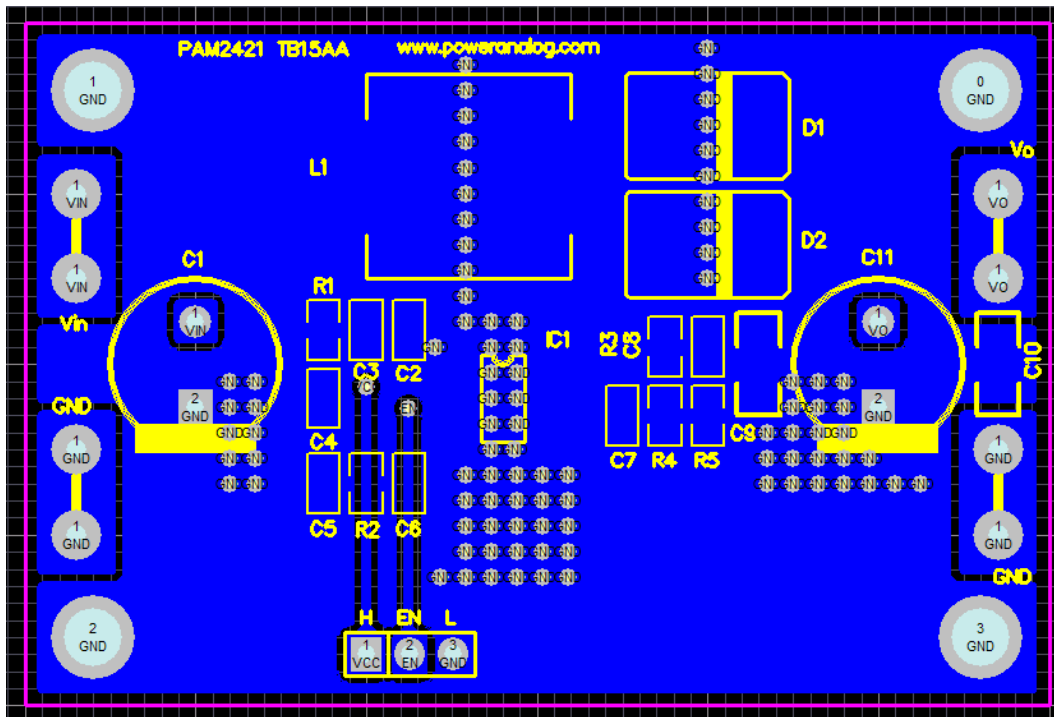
PAM2421 TB15AA
www.powerandlog.com

1
GND

0
GND

L1

D1

D2

Vo

1
VIN

1
VIN

1
VO

1
VO

C1

C11

1
VIN

1
VO

R1

Vin

IC1

R3 C8

C10

C3

C2

GND

2
GND

2
GND

C4

C9

1
GND

1
GND

C7 R4 R5

C5 R2 C6

1
GND

1
GND

GND

H EN L

2
GND

1
VCC

2
EN

3
GND

3
GND